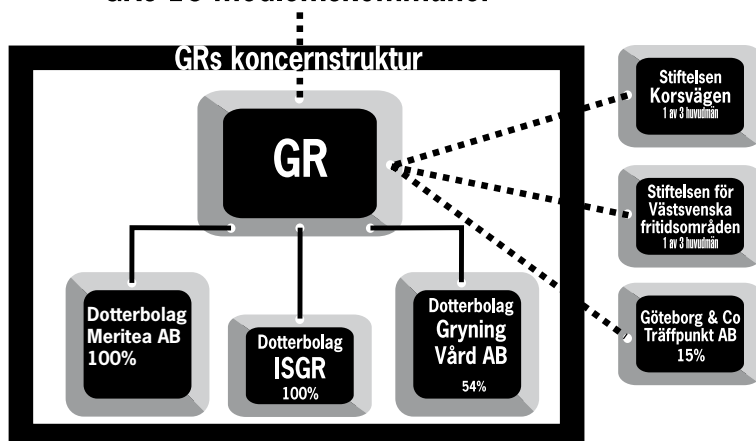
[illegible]

GRs koncernstruktur

GR

Dotterbolag Meritea AB 100%

Dotterbolag ISGR 100%

Dotterbolag Gryning Vård AB 54%

Stiftelsen Korsvägen 1 av 3 huvudmän

Stiftelsen för Västsvenska fritidsområden 1 av 3 huvudmän

Göteborg & Co Träffpunkt AB 15%